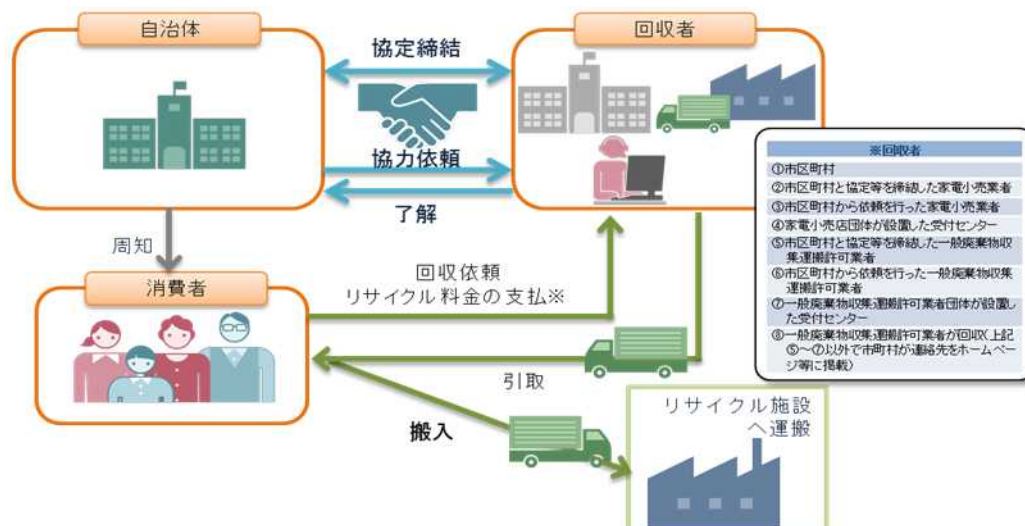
自治体

協定締結

回収者

協力依頼

了解

※回収者

| ※回収者 |
|---|
| ①市区町村 |
| ②市区町村と協定等を締結した家電小売業者 |
| ③市区町村から依頼を行った家電小売業者 |
| ④家電小売店団体が設置した受付センター |
| ⑤市区町村と協定等を締結した一般廃棄物収集運搬許可業者 |
| ⑥市区町村から依頼を行った一般廃棄物収集運搬許可業者 |
| ⑦一般廃棄物収集運搬許可業者団体が設置した受付センター |
| ⑧一般廃棄物収集運搬許可業者が回収(上記⑤～⑦以外で市町村が連絡先をホームページ等に掲載) |

周知

消費者

回収依頼
リサイクル料金の支払※

引取

搬入

リサイクル施設へ運搬